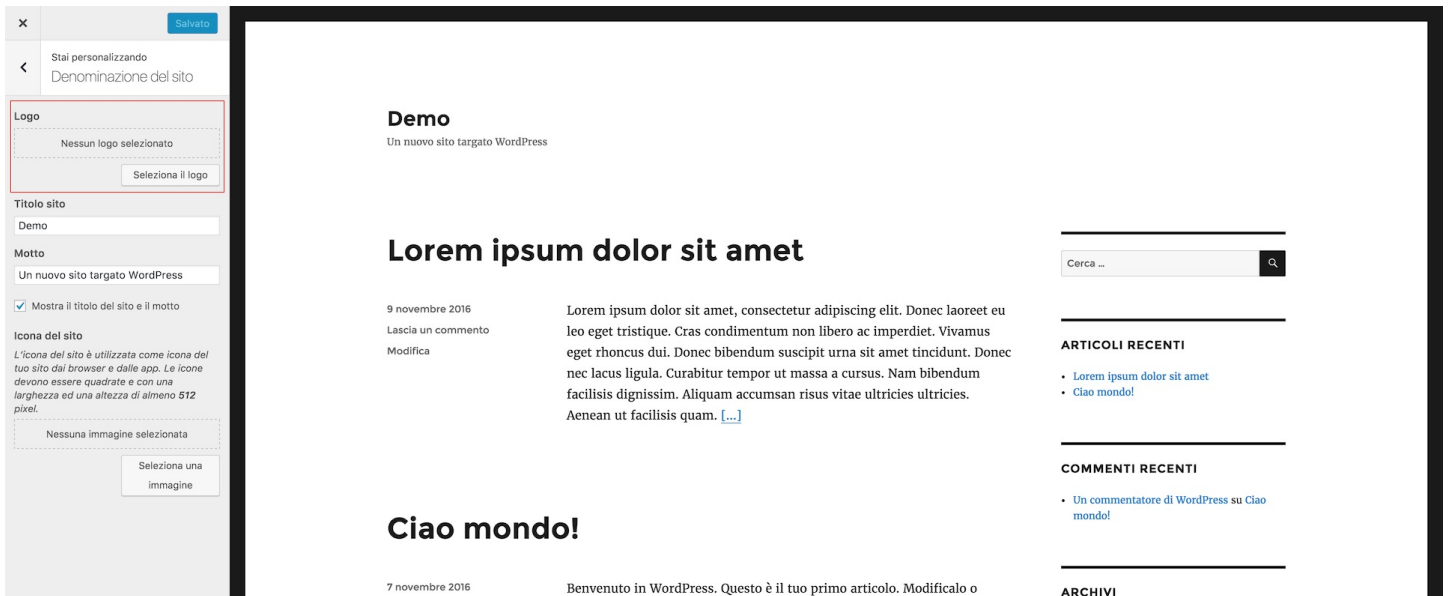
×

Salvato

Stai personalizzando
Denominazione del sito

Logo

Nessun logo selezionato

Seleziona il logo

Titolo sito

Demo

Motto

Un nuovo sito targato WordPress

Mostra il titolo del sito e il motto

Icona del sito

L'icona del sito è utilizzata come icona del tuo sito dai browser e dalle app. Le icone devono essere quadrate e con una larghezza ed una altezza di almeno 512 pixel.

Nessuna immagine selezionata

Seleziona una immagine

Demo

Un nuovo sito targato WordPress

Lorem ipsum dolor sit amet

9 novembre 2016
Lascia un commento
Modifica

Lorem ipsum dolor sit amet, consectetur adipiscing elit. Donec laoreet eu leo eget tristique. Cras condimentum non libero ac imperdiet. Vivamus eget rhoncus dui. Donec bibendum suscipit urna sit amet tincidunt. Donec nec lacus ligula. Curabitur tempor ut massa a cursus. Nam bibendum facilisis dignissim. Aliquam accumsan risus vitae ultricies ultricies. Aenean ut facilisis quam. [...]

Ciao mondo!

7 novembre 2016

Benvenuto in WordPress. Questo è il tuo primo articolo. Modificalo o

Cerca ...

ARTICOLI RECENTI

• Lorem ipsum dolor sit amet
• Ciao mondo!

COMMENTI RECENTI

• Un commentatore di WordPress su Ciao mondo!

ARCHIVI